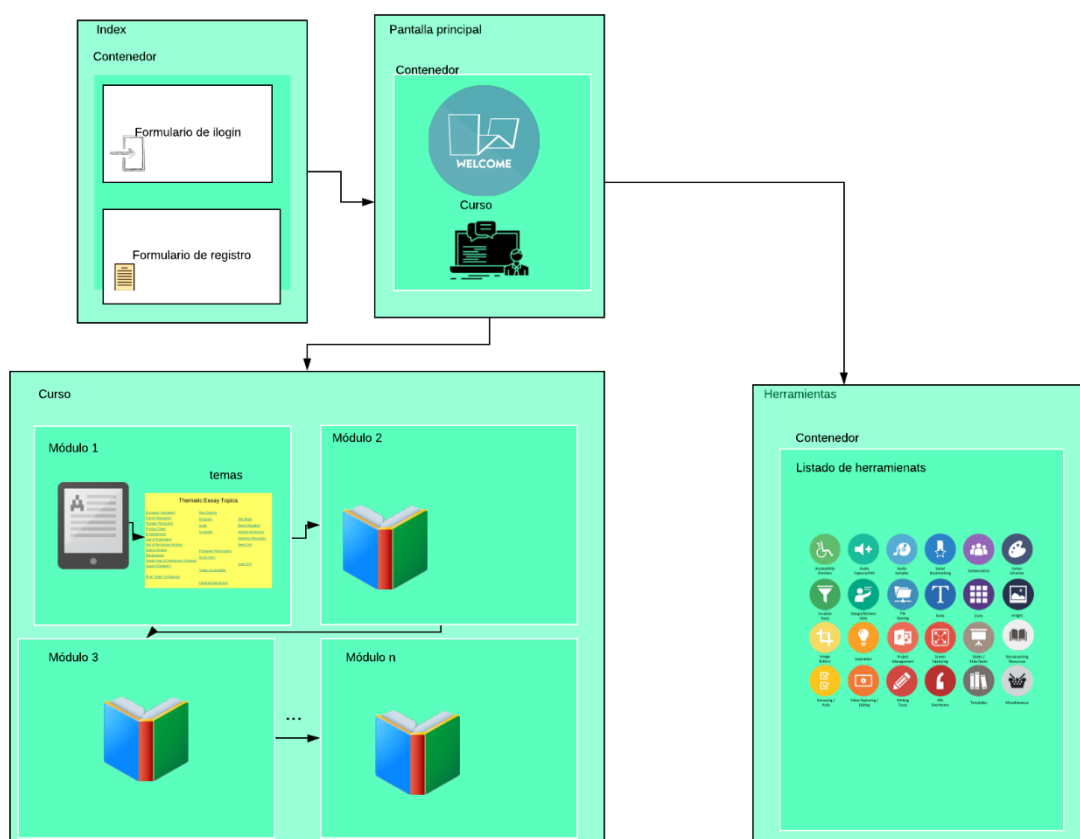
Index

Contenedor

Formulario de ilogin

Formulario de registro

Pantalla principal

Contenedor

WELCOME

Curso

Curso

Módulo 1

temas

Thematic Essay Topics

Módulo 2

Módulo 3

...

Módulo n

Herramientas

Contenedor

Listado de herramienats